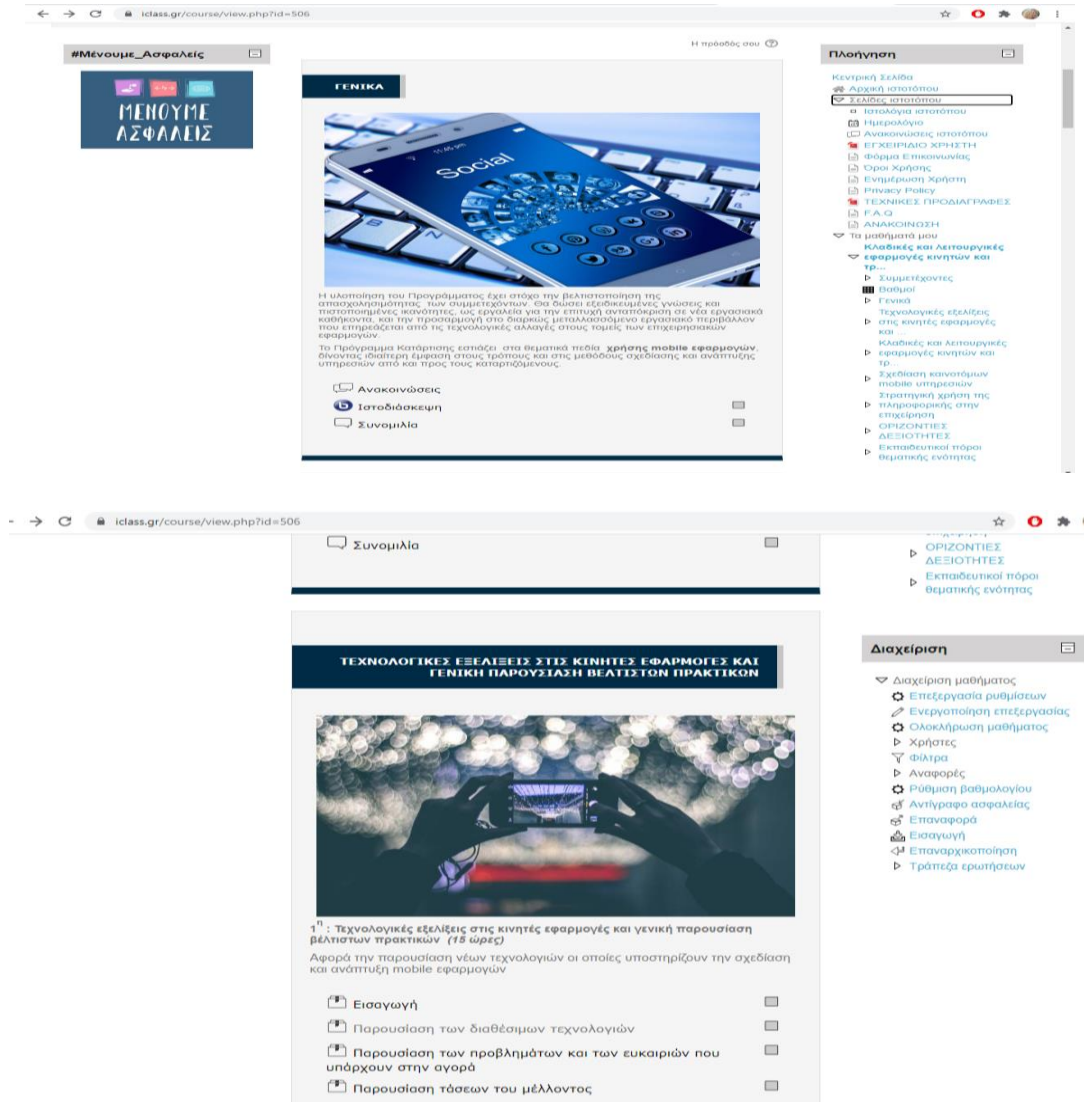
iclass.gr/course/view.php?id=506

#Μένουμε_Ασφαλείς

ΜΕΝΟΥΜΕ ΑΣΦΑΛΕΙΣ

Η πρόοδός σου

ΓΕΝΙΚΑ

Social

Η υλοποίηση του Προγράμματος έχει στόχο την βελτιστοποίηση της απασχολησιμότητας των συμμετεχόντων. Θα δώσει εξειδικευμένες γνώσεις και πιστοποιημένες ικανότητες, ως εργαλεία για την επιτυχή ανταπόκριση σε νέα εργασιακά καθήκοντα, και την προσαρμογή στο διαρκώς μεταλλασσόμενο εργασιακό περιβάλλον που επηρεάζεται από τις τεχνολογικές αλλαγές στους τομείς των επιχειρησιακών εφαρμογών.

Το Πρόγραμμα Κατάρτισης εστιάζει στα θεματικά πεδία χρήσης mobile εφαρμογών, δίνοντας ιδιαίτερη έμφαση στους τρόπους και στις μεθόδους σχεδίασης και ανάπτυξης υπηρεσιών από και προς τους καταρτιζόμενους.

Ανακοινώσεις
Ιστοδιάσκεψη
Συνομιλία

Πλοήγηση

Κεντρική Σελίδα
Αρχική ιστοτόπου
Σελίδες ιστοτόπου
Ιστολόγια ιστοτόπου
Ημερολόγιο
Ανακοινώσεις ιστοτόπου
ΕΓΧΕΙΡΙΔΙΟ ΧΡΗΣΤΗ
Φόρμα Επικοινωνίας
Όροι Χρήσης
Ενημέρωση Χρήστη
Privacy Policy
ΤΕΧΝΙΚΕΣ ΠΡΟΔΙΑΓΡΑΦΕΣ
F.A.Q
ΑΝΑΚΟΙΝΩΣΗ
Τα μαθήματά μου
Κλαδικές και λειτουργικές εφαρμογές κινητών και τρ...
Συμμετέχοντες
Βαθμοί
Γενικά
Τεχνολογικές εξελίξεις στις κινητές εφαρμογές και ...
Κλαδικές και λειτουργικές εφαρμογές κινητών και τρ...
Σχεδίαση καινοτόμων mobile υπηρεσιών
Στρατηγική χρήση της πληροφορικής στην επιχείρηση
ΟΡΙΖΟΝΤΙΕΣ ΔΕΞΙΟΤΗΤΕΣ
Εκπαιδευτικοί πόροι θεματικής ενότητας

iclass.gr/course/view.php?id=506

Συνομιλία

ΟΡΙΖΟΝΤΙΕΣ ΔΕΞΙΟΤΗΤΕΣ
Εκπαιδευτικοί πόροι θεματικής ενότητας

ΤΕΧΝΟΛΟΓΙΚΕΣ ΕΞΕΛΙΞΕΙΣ ΣΤΙΣ ΚΙΝΗΤΕΣ ΕΦΑΡΜΟΓΕΣ ΚΑΙ ΓΕΝΙΚΗ ΠΑΡΟΥΣΙΑΣΗ ΒΕΛΤΙΣΤΩΝ ΠΡΑΚΤΙΚΩΝ

$1^{η}$ : Τεχνολογικές εξελίξεις στις κινητές εφαρμογές και γενική παρουσίαση βέλτιστων πρακτικών (15 ώρες)

Αφορά την παρουσίαση νέων τεχνολογιών οι οποίες υποστηρίζουν την σχεδίαση και ανάπτυξη mobile εφαρμογών

Εισαγωγή
Παρουσίαση των διαθέσιμων τεχνολογιών
Παρουσίαση των προβλημάτων και των ευκαιριών που υπάρχουν στην αγορά
Παρουσίαση τάσεων του μέλλοντος

Διαχείριση

Διαχείριση μαθήματος
Επεξεργασία ρυθμίσεων
Ενεργοποίηση επεξεργασίας
Ολοκλήρωση μαθήματος
Χρήστες
Φίλτρα
Αναφορές
Ρύθμιση βαθμολογίου
Αντίγραφο ασφαλείας
Επαναφορά
Εισαγωγή
Επαναρχικοποίηση
Τράπεζα ερωτήσεων